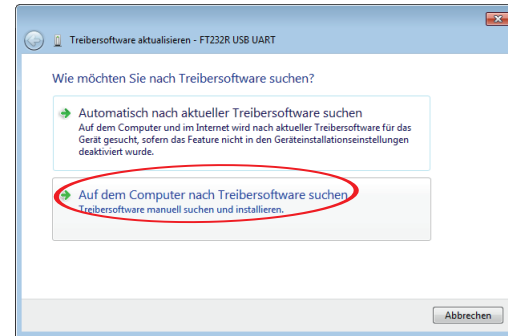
Treibersoftware aktualisieren - FT232R USB UART

Wie möchten Sie nach Treibersoftware suchen?

Automatisch nach aktueller Treibersoftware suchen
Auf dem Computer und im Internet wird nach aktueller Treibersoftware für das Gerät gesucht, sofern das Feature nicht in den Geräteinstallationseinstellungen deaktiviert wurde.

Auf dem Computer nach Treibersoftware suchen
Treibersoftware manuell suchen und installieren.

Abbrechen